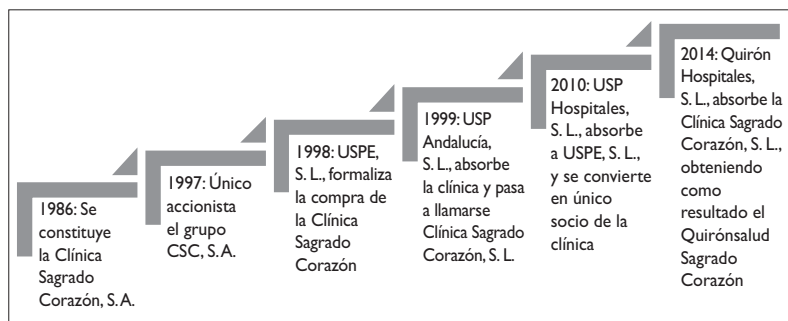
1986: Se constituye la Clínica Sagrado Corazón, S. A.

1997: Único accionista el grupo CSC, S. A.

1998: USPE, S. L., formaliza la compra de la Clínica Sagrado Corazón

1999: USP Andalucía, S. L., absorbe la clínica y pasa a llamarse Clínica Sagrado Corazón, S. L.

2010: USP Hospitales, S. L., absorbe a USPE, S. L., y se convierte en único socio de la clínica

2014: Quirón Hospitales, S. L., absorbe la Clínica Sagrado Corazón, S. L., obteniendo como resultado el Quirónsalud Sagrado Corazón